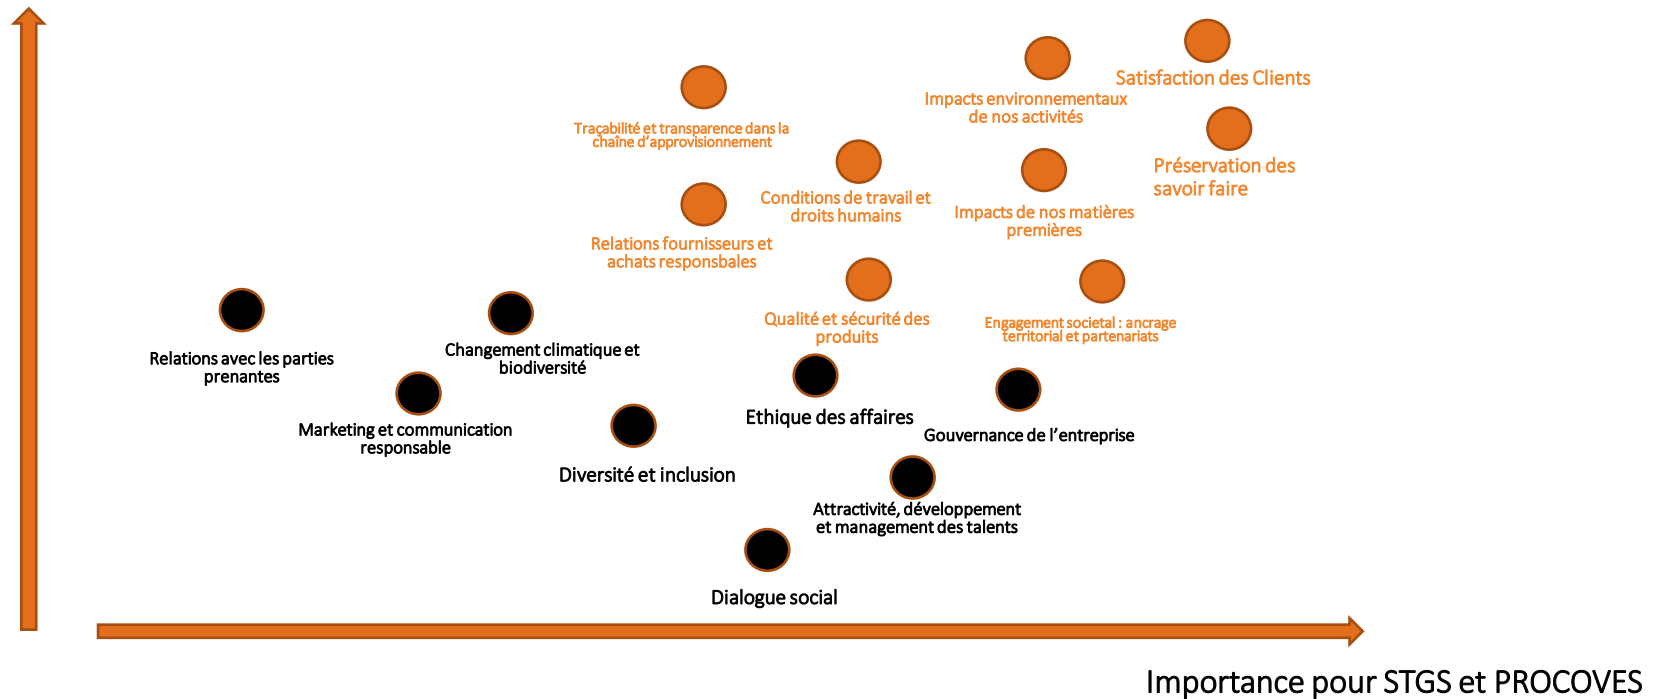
Satisfaction des Clients

Impacts environnementaux de nos activités

Traçabilité et transparence dans la chaîne d'approvisionnement

Préservation des savoir faire

Conditions de travail et droits humains

Impacts de nos matières premières

Relations fournisseurs et achats responsbales

Qualité et sécurité des produits

Engagement societal : ancrage territorial et partenariats

Relations avec les parties prenantes

Changement climatique et biodiversité

Marketing et communication responsable

Ethique des affaires

Gouvernance de l'entreprise

Diversité et inclusion

Attractivité, développement et management des talents

Dialogue social

Importance pour STGS et PROCOVES